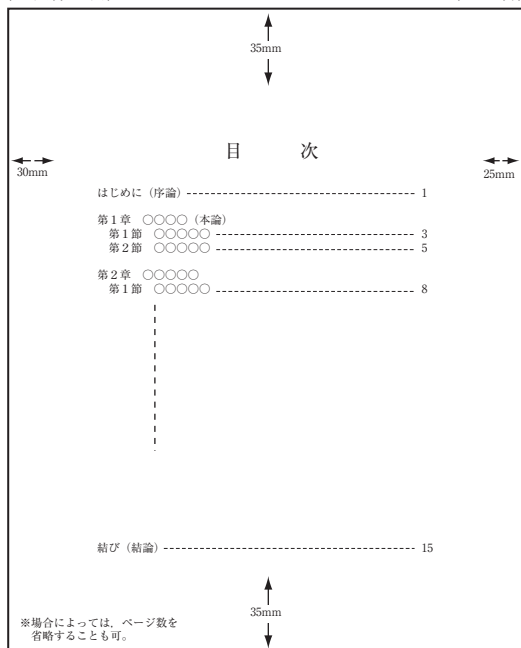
35mm

目　　次

30mm

25mm

はじめに（序論）------------------------------------- 1

第1章　○○○○（本論）
　第1節　○○○○○ -------------------------------- 3
　第2節　○○○○○ -------------------------------- 5

第2章　○○○○○
　第1節　○○○○○ -------------------------------- 8

結び（結論）----------------------------------------- 15

35mm

※場合によっては，ページ数を省略することも可。